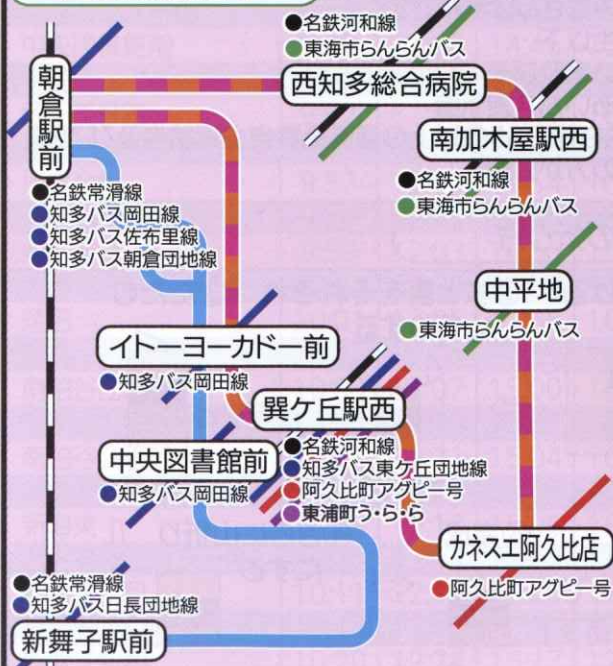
●名鉄河和線
●東海市らんらんバス

西知多総合病院

朝倉駅前

●名鉄常滑線
●知多バス岡田線
●知多バス佐布里線
●知多バス朝倉団地線

南加木屋駅西

●名鉄河和線
●東海市らんらんバス

中平地

●東海市らんらんバス

イトーヨーカドー前

●知多バス岡田線

巽ケ丘駅西

●名鉄河和線
●知多バス東ケ丘団地線
●阿久比町アグピー号
●東浦町う・ら・ら

中央図書館前

●知多バス岡田線

カネスエ阿久比店

●阿久比町アグピー号

●名鉄常滑線
●知多バス日長団地線

新舞子駅前